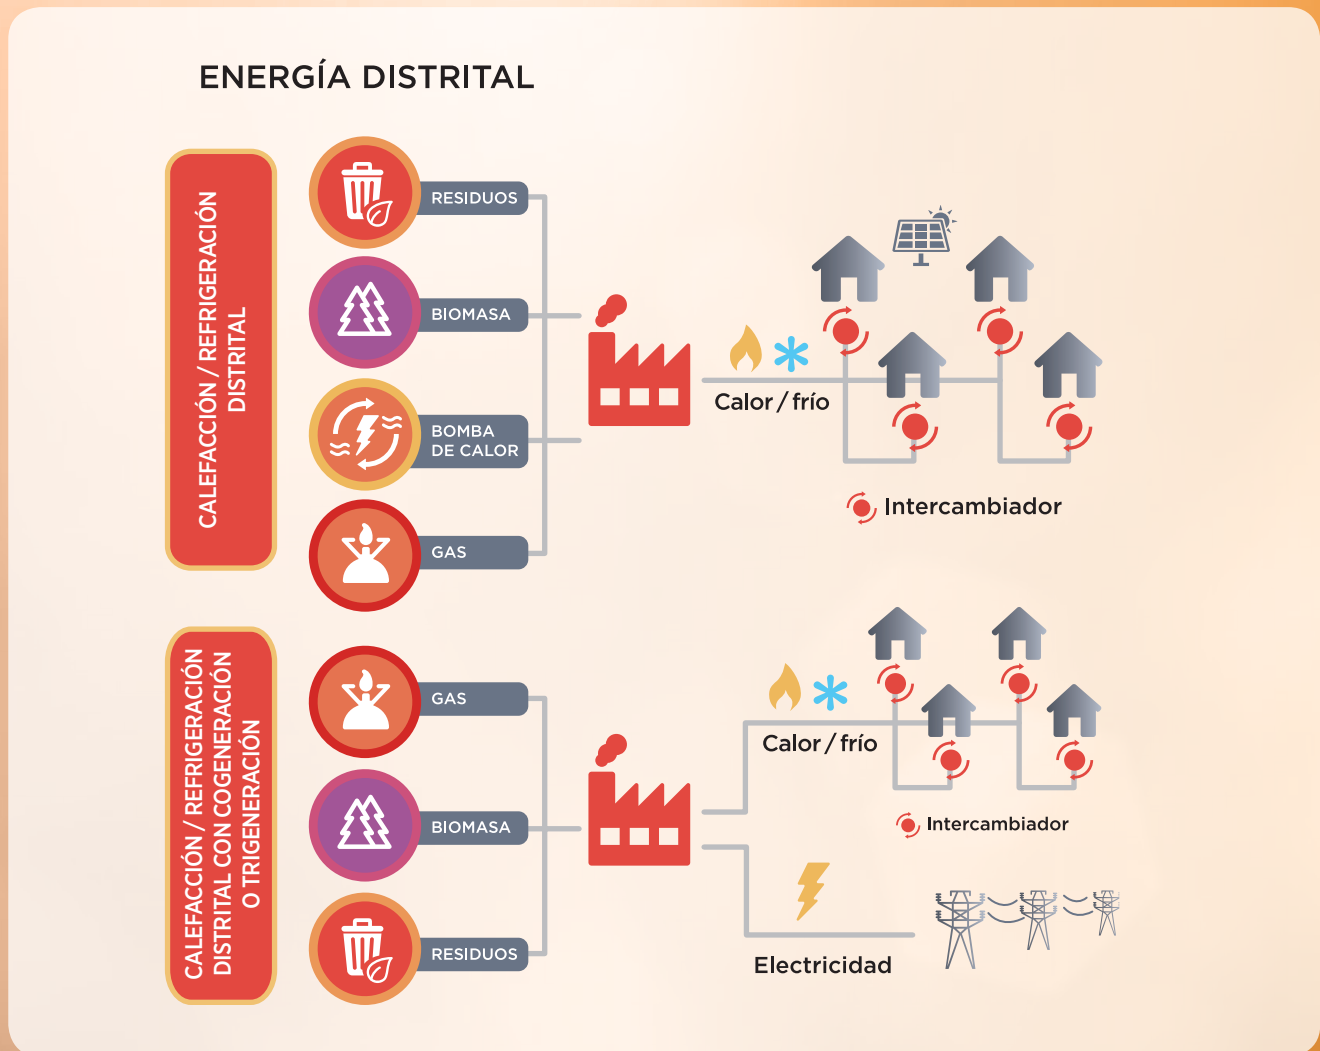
ENERGÍA DISTRITAL

CALEFACCIÓN / REFRIGERACIÓN DISTRITAL

RESIDUOS

BIOMASA

BOMBA DE CALOR

GAS

Calor / frío

Intercambiador

CALEFACCIÓN / REFRIGERACIÓN DISTRITAL CON COGENERACIÓN O TRIGENERACIÓN

GAS

BIOMASA

RESIDUOS

Calor / frío

Intercambiador

Electricidad